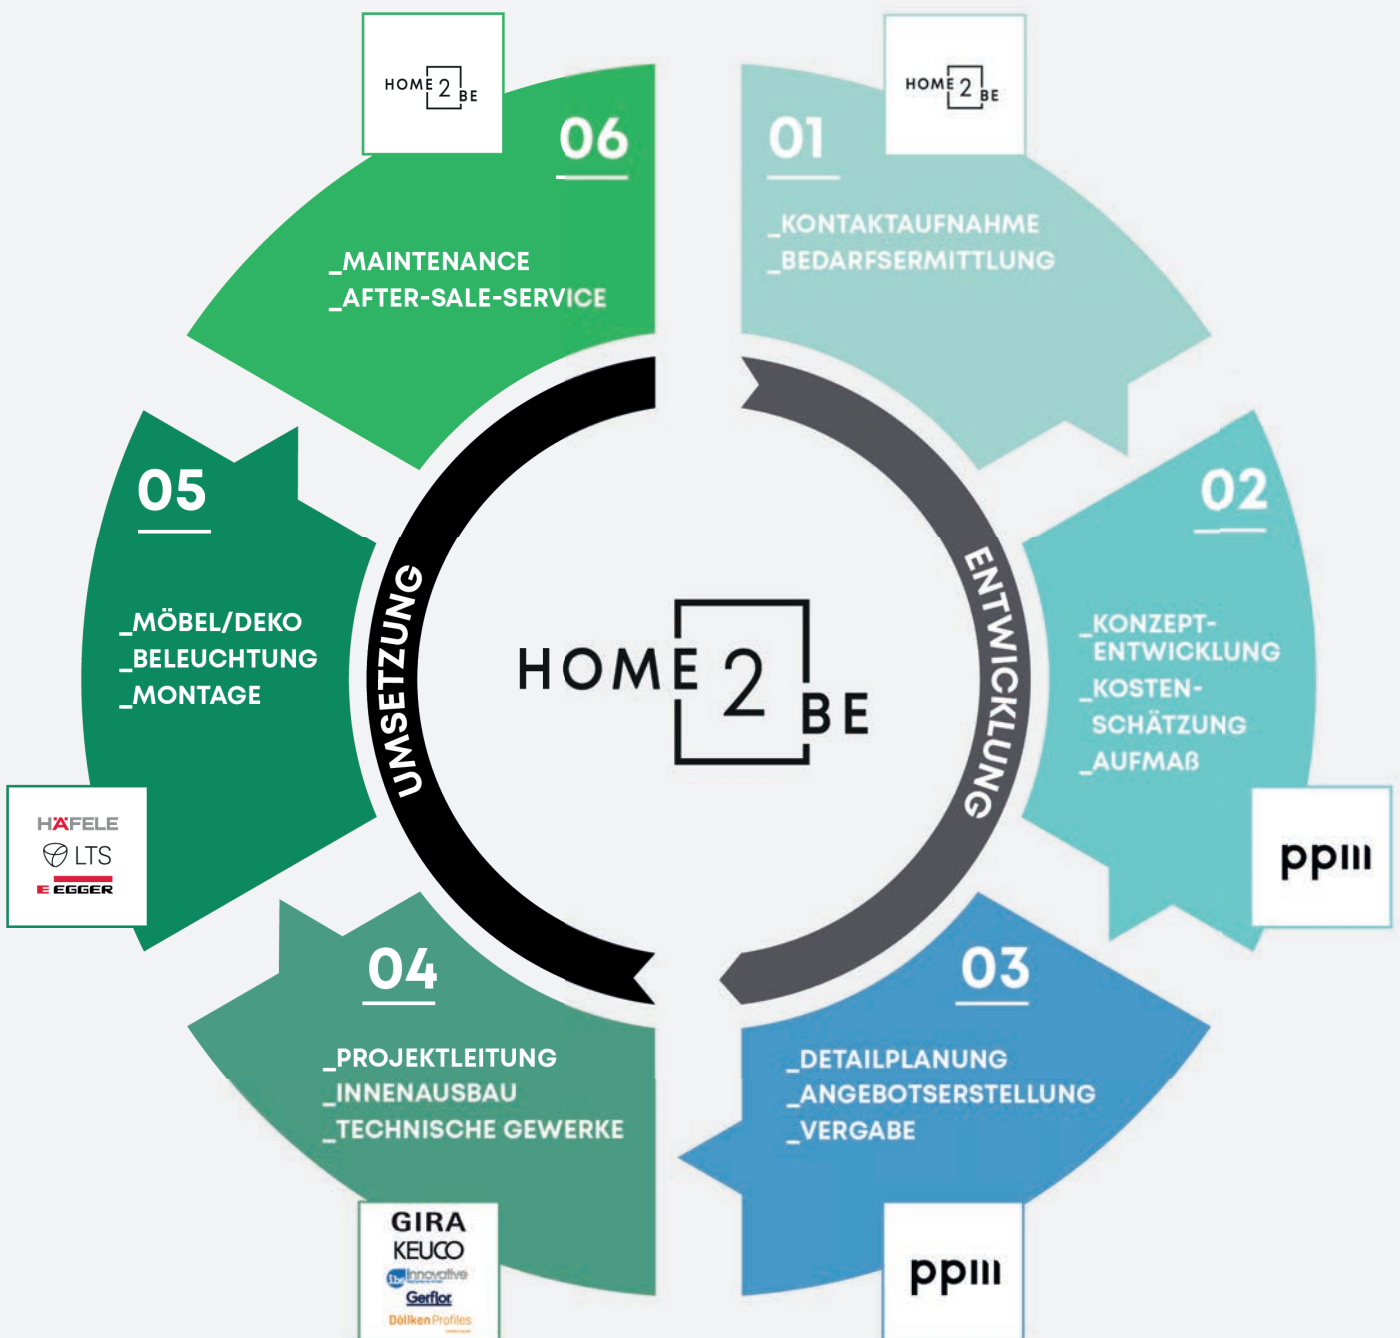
HOME 2 BE

06

_MAINTENANCE
_AFTER-SALE-SERVICE

HOME 2 BE

01

_KONTAKTAUFNAHME
_BEDARFSERMITTLUNG

05

_MÖBEL/DEKO
_BELEUCHTUNG
_MONTAGE

UMSETZUNG

HOME 2 BE

ENTWICKLUNG

02

_KONZEPT-ENTWICKLUNG
_KOSTEN-SCHÄTZUNG
_AUFMAß

HÄFELE
LTS
EGGER

ppIII

04

_PROJEKTLEITUNG
_INNENAUSBAU
_TECHNISCHE GEWERKE

03

_DETAILPLANUNG
_ANGEBOTSERSTELLUNG
_VERGABE

GIRA
KEUCO
innovative
Gerflor
Döllken Profiles

ppIII